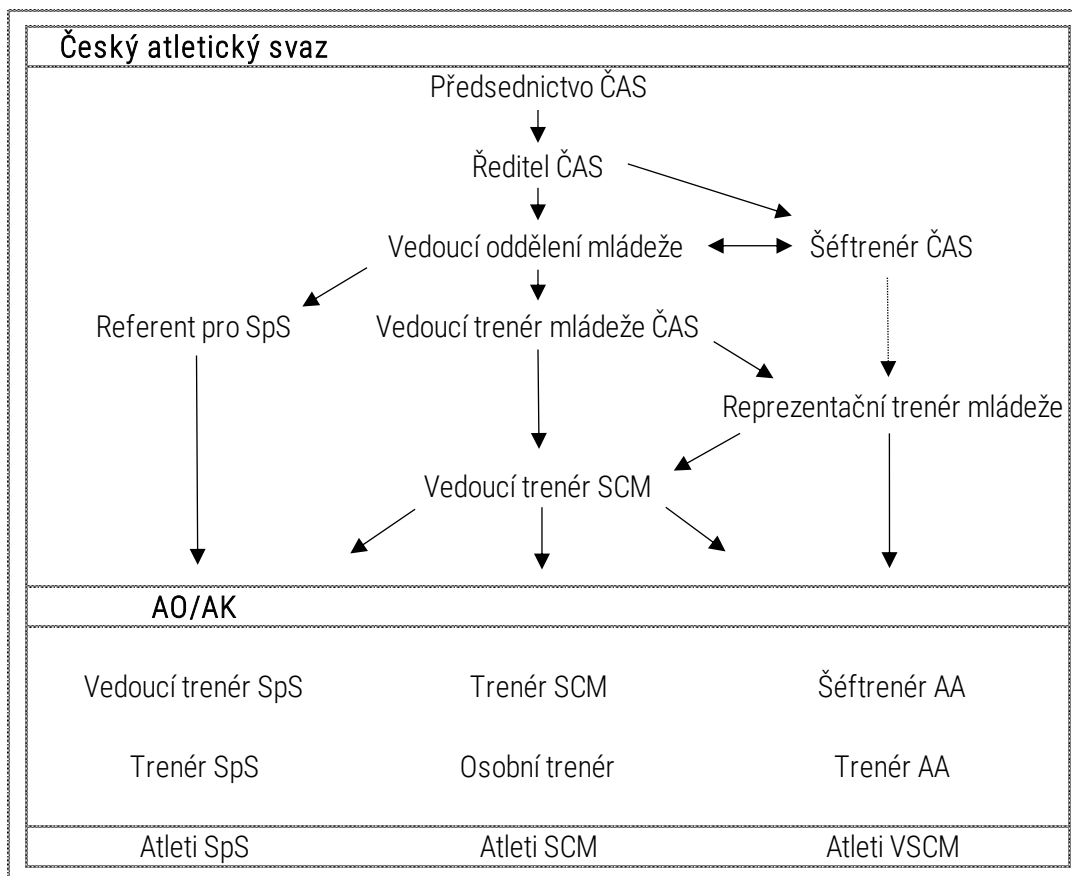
Český atletický svaz

Předsednictvo ČAS

Ředitel ČAS

Vedoucí oddělení mládeže

Šéftrenér ČAS

Referent pro SpS

Vedoucí trenér mládeže ČAS

Reprezentační trenér mládeže

Vedoucí trenér SCM

AO/AK

Vedoucí trenér SpS

Trenér SCM

Šéftrenér AA

Trenér SpS

Osobní trenér

Trenér AA

Atleti SpS

Atleti SCM

Atleti VSCM